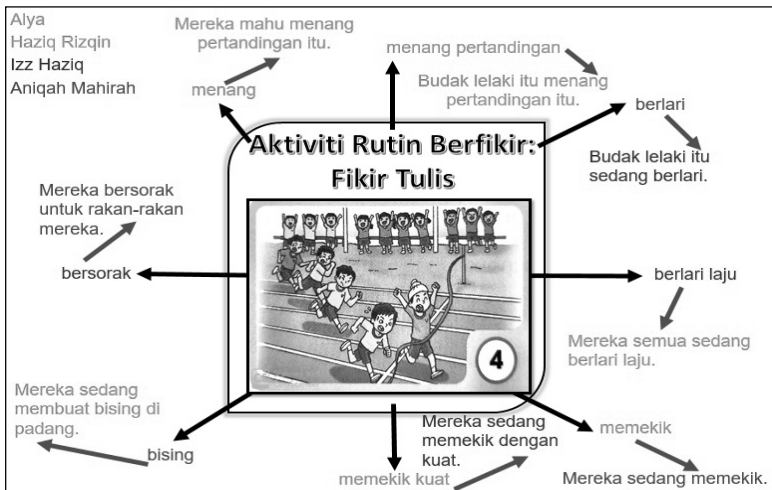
Alya
Haziq Rizqin
Izz Haziq
Aniqah Mahirah

Mereka mahu menang pertandingan itu.

menang

menang pertandingan

Budak lelaki itu menang pertandingan itu.

berlari

Budak lelaki itu sedang berlari.

Aktiviti Rutin Berfikir: Fikir Tulis

Mereka bersorak untuk rakan-rakan mereka.

bersorak

berlari laju

Mereka semua sedang berlari laju.

4

Mereka sedang membuat bising di padang.

bising

Mereka sedang memekik dengan kuat.

memekik

memekik kuat

Mereka sedang memekik.